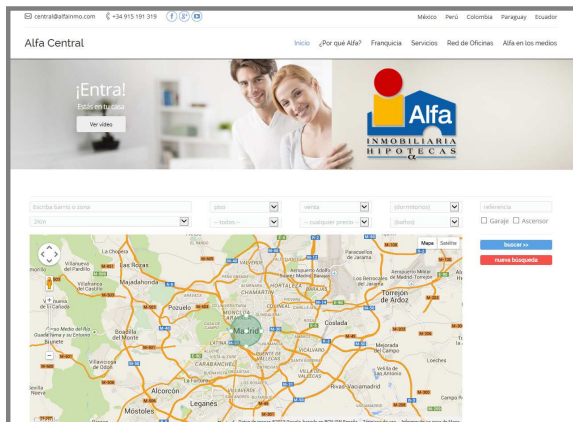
central@alfainmo.com +34 915 191 319

México Perú Colombia Paraguay Ecuador

Alfa Central

Inicio ¿Por qué Alfa? Franquicia Servicios Red de Oficinas Alfa en los medios

¡Entra!
Estás en tu casa
Ver video

Alfa
INMOBILIARIA
HIPOTECAS

Escriba barrio o zona | piso | venta | dormitorios | referencia
2Km | -- todos -- | -- cualquier precio -- | baños | Garaje Ascensor

buscar >>
nueva búsqueda

Mapa Satélite

La Chopera
Villanueva del Pardillo
Las Rozas
Villafranca del Castillo
Majadahonda
Pozuelo
Boadilla del Monte
Villaviciosa de Odón
Alcorcón
Leganés
Móstoles
Madrid
Coslada
Torrejón de Ardoz
Paracuellos de Jarama
Mejorada del Campo
Loeches
Rivas-Vaciamadrid
Velilla de San Antonio
Aeropuerto Adolfo Suárez Madrid-Barajas
Chamartín
Moncloa - Aravaca
Latina
Carabanchel
Vicálvaro
San Fernando de Henares
La Fortuna
Puente de Vallecas
Villa de Vallecas